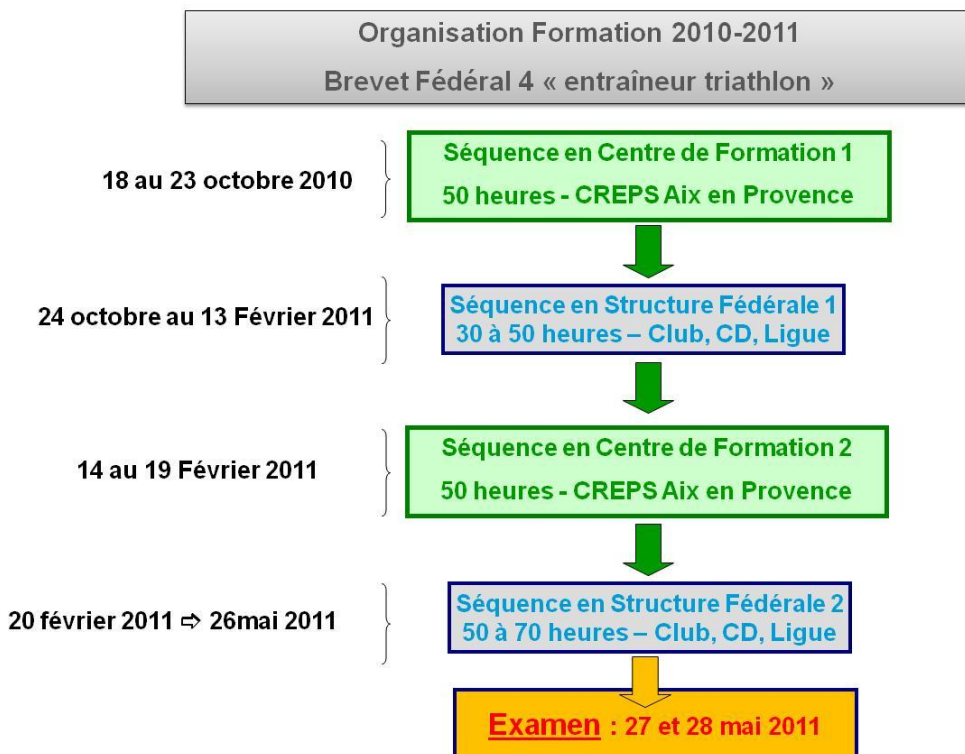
Organisation Formation 2010-2011

Brevet Fédéral 4 « entraîneur triathlon »

18 au 23 octobre 2010

Séquence en Centre de Formation 1

50 heures - CREPS Aix en Provence

24 octobre au 13 Février 2011

Séquence en Structure Fédérale 1
30 à 50 heures – Club, CD, Ligue

14 au 19 Février 2011

Séquence en Centre de Formation 2

50 heures - CREPS Aix en Provence

20 février 2011 ➪ 26mai 2011

Séquence en Structure Fédérale 2
50 à 70 heures – Club, CD, Ligue

Examen : 27 et 28 mai 2011